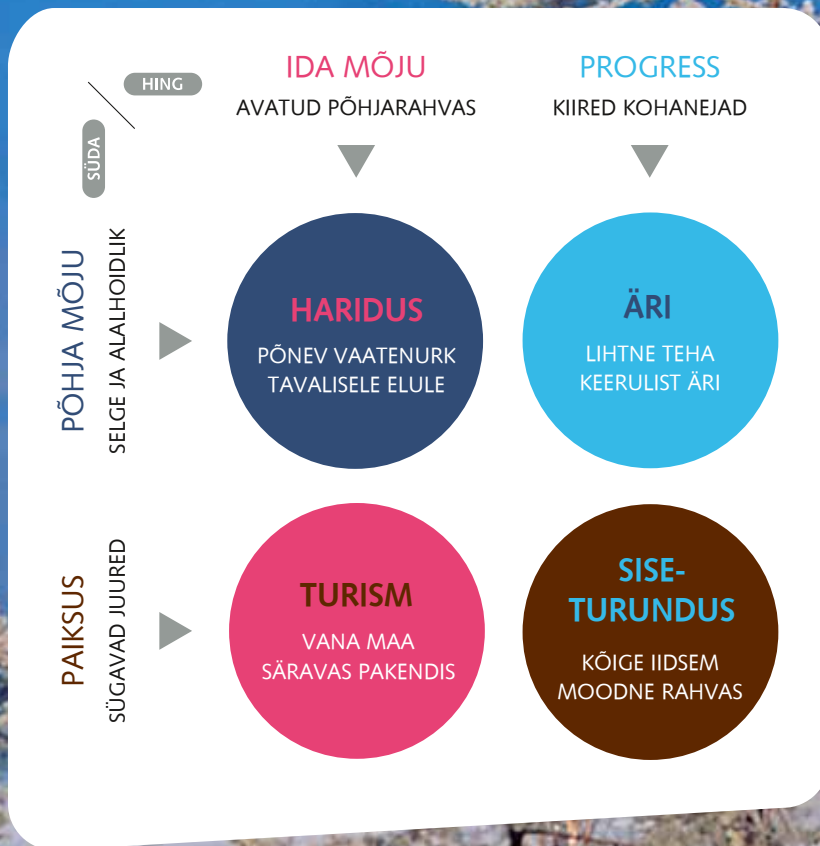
HING

SÜDA

IDA MÕJU
AVATUD PÕHJARAHVAS

PROGRESS
KIIRED KOHANEJAD

PÕHJA MÕJU
SELGE JA ALALHOIDLIK

HARIDUS
PÕNEV VAATENURK TAVALISELE ELULE

ÄRI
LIHTNE TEHA KEERULIST ÄRI

PAIKSUS
SÜGAVAD JUURED

TURISM
VANA MAA SÄRAVAS PAKENDIS

SISE-TURUNDUS
KÕIGE IIDSEM MOODNE RAHVAS